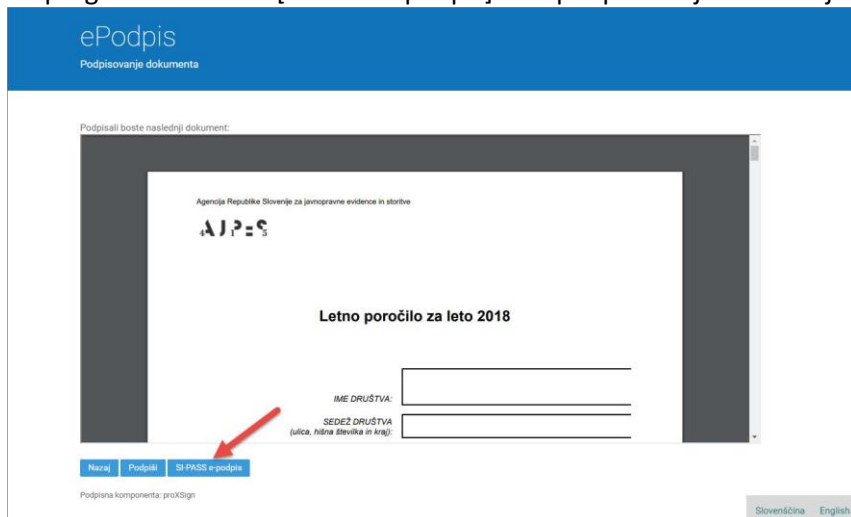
ePodpis
Podpisovanje dokumenta

Podpisali boste naslednji dokument:

Agencija Republike Slovenije za javnopravne evidence in storitve

AJPES

Letno poročilo za leto 2018

IME DRUŠTVA:

SEDEŽ DRUŠTVA
(ulica, hišna številka in kraj):

Nazaj | Podpiši | SI-PASS e-podpis

Podpisna komponenta: proXSign

Slovenščina English